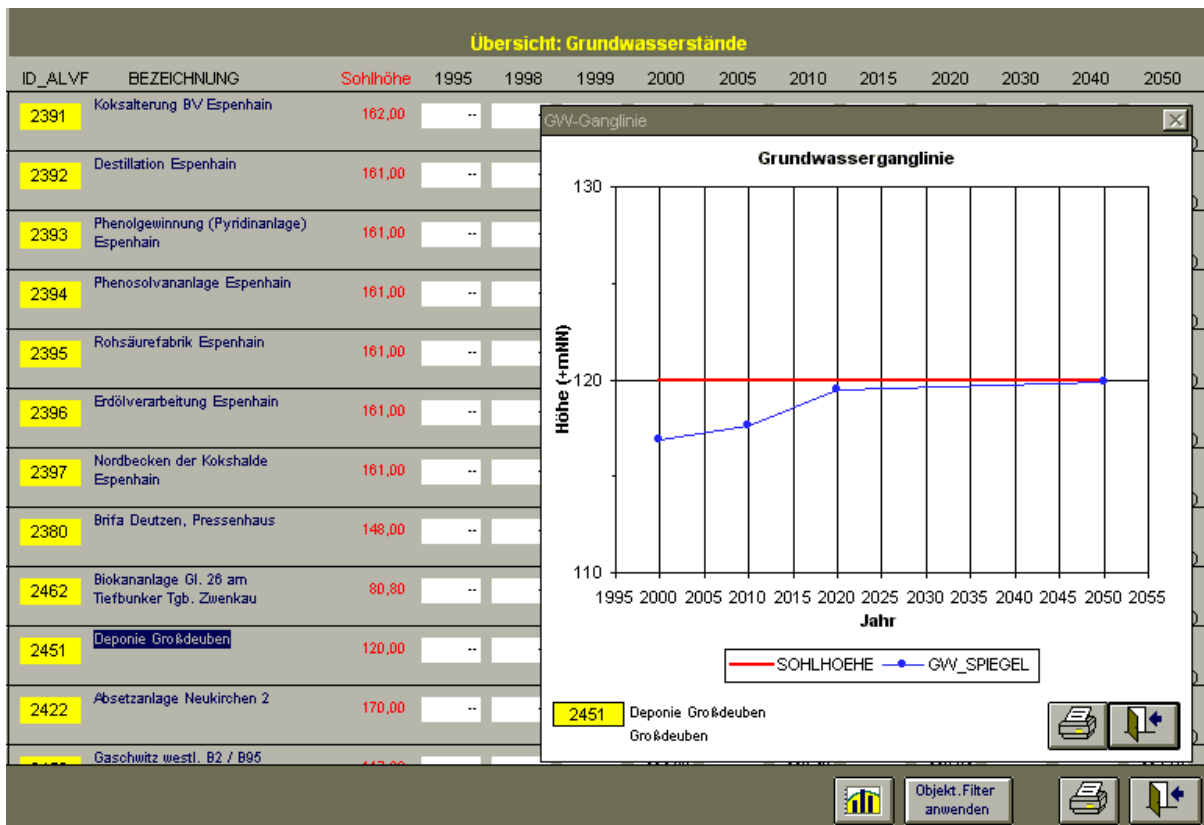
Übersicht: Grundwasserstände

| ID_ALVF | BEZEICHNUNG | Sohlhöhe | 1995 | 1998 | 1999 | 2000 | 2005 | 2010 | 2015 | 2020 | 2030 | 2040 | 2050 |
|---|---|---|---|---|---|---|---|---|---|---|---|---|---|
| 2391 | Koksalterung BV Espenhain | 162,00 | -- | | | | | | | | | | |
| 2392 | Destillation Espenhain | 161,00 | -- | | | | | | | | | | |
| 2393 | Phenolgewinnung (Pyridinanlage) Espenhain | 161,00 | -- | | | | | | | | | | |
| 2394 | Phenosolvananlage Espenhain | 161,00 | -- | | | | | | | | | | |
| 2395 | Rohsäurefabrik Espenhain | 161,00 | -- | | | | | | | | | | |
| 2396 | Erdölverarbeitung Espenhain | 161,00 | -- | | | | | | | | | | |
| 2397 | Nordbecken der Kokshalde Espenhain | 161,00 | -- | | | | | | | | | | |
| 2380 | Brifa Deutzen, Pressenhaus | 148,00 | -- | | | | | | | | | | |
| 2462 | Biokananlage Gl. 26 am Tiefbunker Tgb. Zwenkau | 80,80 | -- | | | | | | | | | | |
| 2451 | Deponie Großdeuben | 120,00 | -- | | | | | | | | | | |
| 2422 | Absetzanlage Neukirchen 2 | 170,00 | -- | | | | | | | | | | |
| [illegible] | Gaschwitz westl. B2 / B95 | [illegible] | | | | | | | | | | | |

GW-Ganglinie

Grundwasserganglinie

130
120
110
Höhe (+mNN)
1995 2000 2005 2010 2015 2020 2025 2030 2035 2040 2045 2050 2055
Jahr

SOHLHOEHE GW_SPIEGEL

2451 Deponie Großdeuben
Großdeuben

Objekt.Filter anwenden